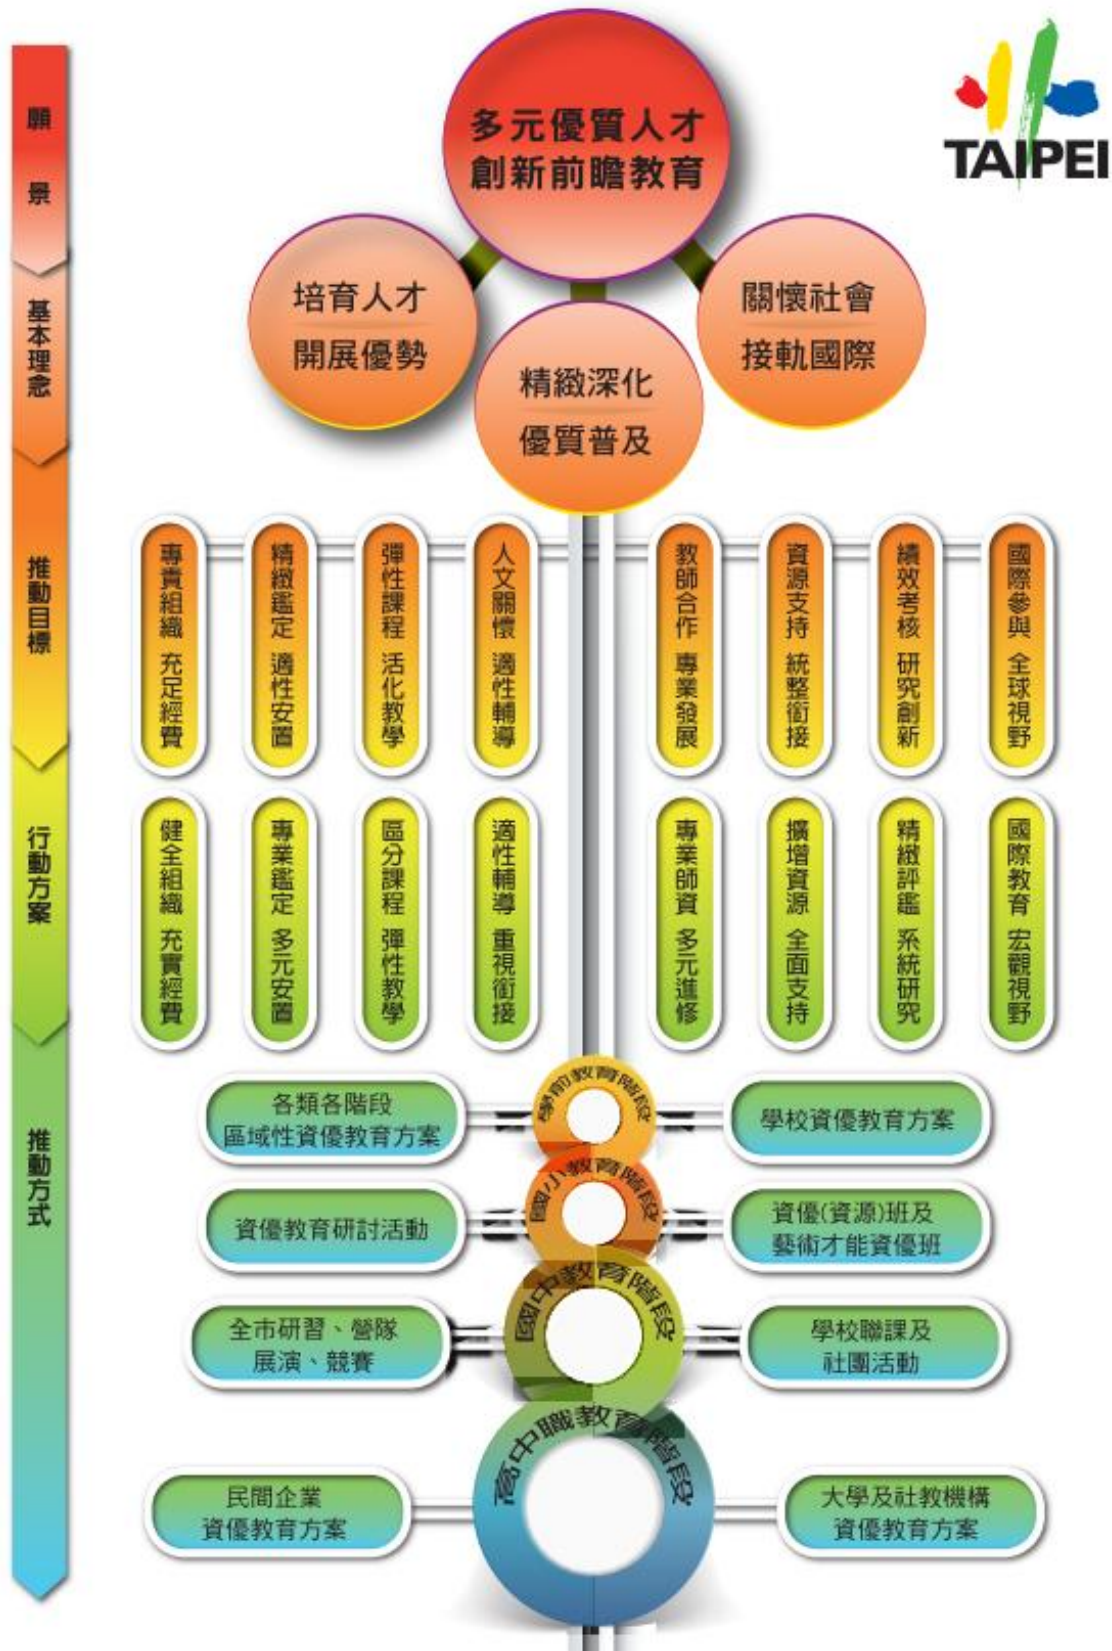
願景

基本理念

推動目標

行動方案

推動方式

TAIPEI

多元優質人才
創新前瞻教育

培育人才
開展優勢

精緻深化
優質普及

關懷社會
接軌國際

專責組織 充足經費

精緻鑑定 適性安置

彈性課程 活化教學

人文關懷 適性輔導

教師合作 專業發展

資源支持 統整銜接

績效考核 研究創新

國際參與 全球視野

健全組織 充實經費

專業鑑定 多元安置

區分課程 彈性教學

適性輔導 重視銜接

專業師資 多元進修

擴增資源 全面支持

精緻評鑑 系統研究

國際教育 宏觀視野

各類各階段
區域性資優教育方案

學前教育階段

學校資優教育方案

資優教育研討活動

國小教育階段

資優(資源)班及
藝術才能資優班

全市研習、營隊
展演、競賽

國中教育階段

學校聯課及
社團活動

民間企業
資優教育方案

高中職教育階段

大學及社教機構
資優教育方案